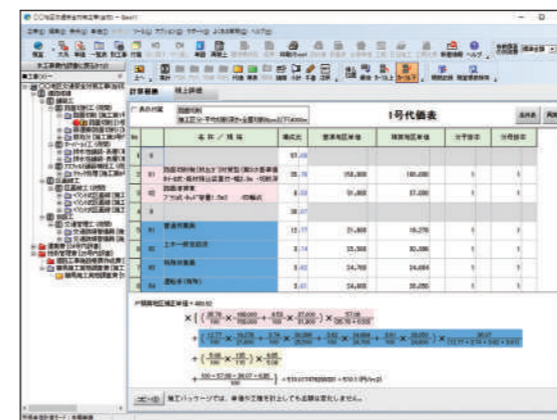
1号代価表

| No | 名 称 / 規 格 | 構成比 | 標準地区単価 | 積算地区単価 | 分子数 | 分母数 |
|---|---|---|---|---|---|---|
| 1 | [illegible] | 57.00 | | | | |
| | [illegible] | 35.78 | 158,000 | 160,000 | 1 | 1 |
| | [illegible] | 6.00 | 31,800 | 37,000 | 1 | 1 |
| 2 | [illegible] | 38.07 | | | | |
| | 普通作業員 | 13.17 | 21,800 | 19,270 | 1 | 1 |
| | 土木一般世話役 | 3.14 | 23,500 | 30,386 | 1 | 1 |
| | 特殊作業員 | 3.83 | 24,700 | 24,684 | 1 | 1 |
| | 運転手(特殊) | 3.83 | 24,700 | 26,050 | 1 | 1 |

計算書 | 積上詳細

キーワード

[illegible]